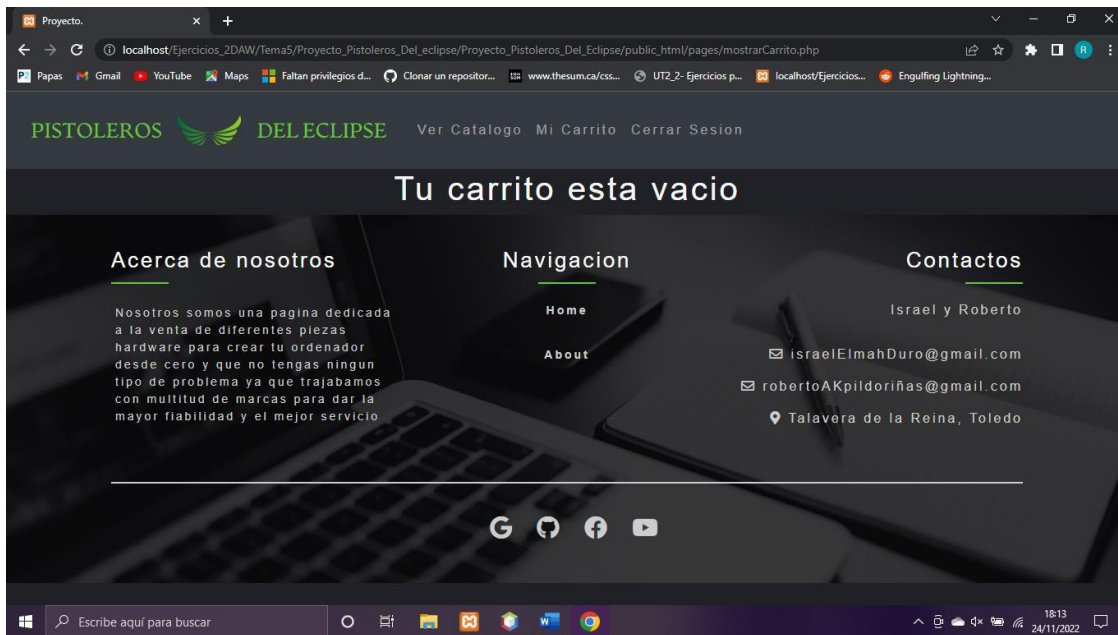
Proyecto.

localhost/Ejercicios_2DAW/Tema5/Proyecto_Pistoleros_Del_eclipse/Proyecto_Pistoleros_Del_Eclipse/public_html/pages/mostrarCarrito.php

Papas Gmail YouTube Maps Faltan privilegios d... Clonar un repositor... www.thesum.ca/css... UT2_2- Ejercicios p... localhost/Ejercicios... Engulfing Lightning...

PISTOLEROS DEL ECLIPSE Ver Catalogo Mi Carrito Cerrar Sesion

Tu carrito esta vacio

Acerca de nosotros

Nosotros somos una pagina dedicada a la venta de diferentes piezas hardware para crear tu ordenador desde cero y que no tengas ningun tipo de problema ya que trajabamos con multitud de marcas para dar la mayor fiabilidad y el mejor servicio

Navigacion

Home

About

Contactos

Israel y Roberto

israelElmahDuro@gmail.com

robertoAKpildoriñas@gmail.com

Talavera de la Reina, Toledo

Escribe aquí para buscar

18:13
24/11/2022